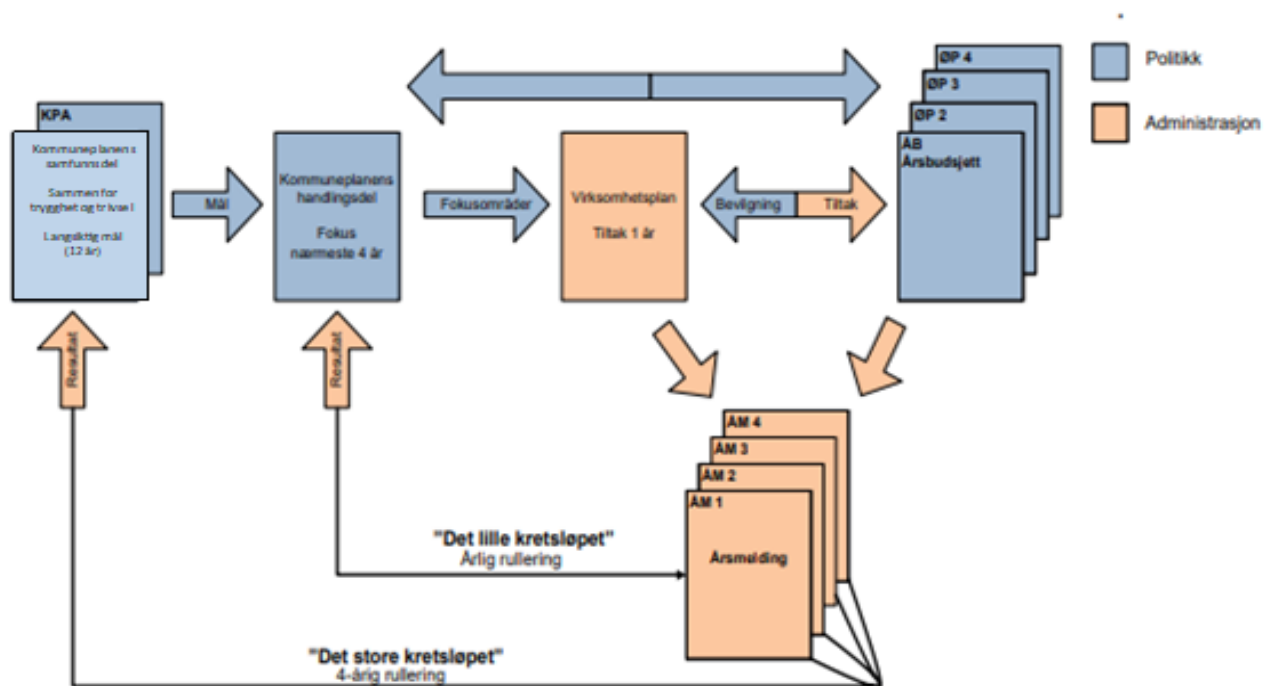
Politikk

Administrasjon

KPA

Kommuneplanens samfunnsdel

Sammen for trygghet og trivsel

Langsiktig mål (12 år)

Mål

Kommuneplanens handlingsdel

Fokus nærmeste 4 år

Fokusområder

Virksomhetsplan

Tiltak 1 år

Bevilgning

Tiltak

ØP 4

ØP 3

ØP 2

ÅB
Årsbudsjett

Resultat

Resultat

ÅM 4

ÅM 3

ÅM 2

ÅM 1

Årsmelding

"Det lille kretsløpet"
Årlig rullering

"Det store kretsløpet"
4-årig rullering